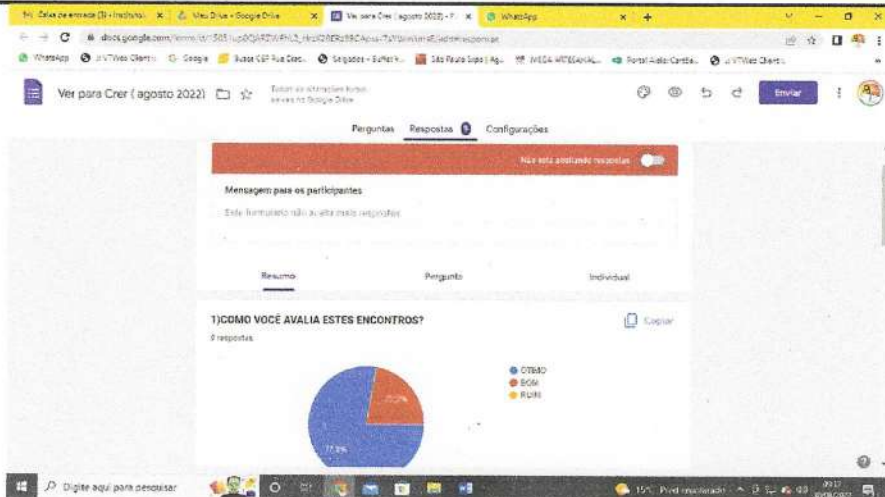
M Caixa de entrada (3) - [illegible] × Meu Drive - Google Drive × Ver para Crer ( agosto 2022) - × WhatsApp × +

docs.google.com/forms/d/1S03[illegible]/edit#responses

WhatsApp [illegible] Google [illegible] São Paulo Sipa | Ag... MEGA ARTESANAL... Portal Aluno Cantab... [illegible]

Ver para Crer ( agosto 2022)

Todas as alterações foram salvas no Google Drive

Enviar

Perguntas Respostas 9 Configurações

Não está aceitando respostas

Mensagem para os participantes

Este formulário não aceita mais respostas

Resumo Pergunta Individual

1)COMO VOCÊ AVALIA ESTES ENCONTROS?

9 respostas

Copiar

ÓTIMO
BOM
RUIM

77,8%

22,2%

Digite aqui para pesquisar

15°C Pred ensolarado

09:17